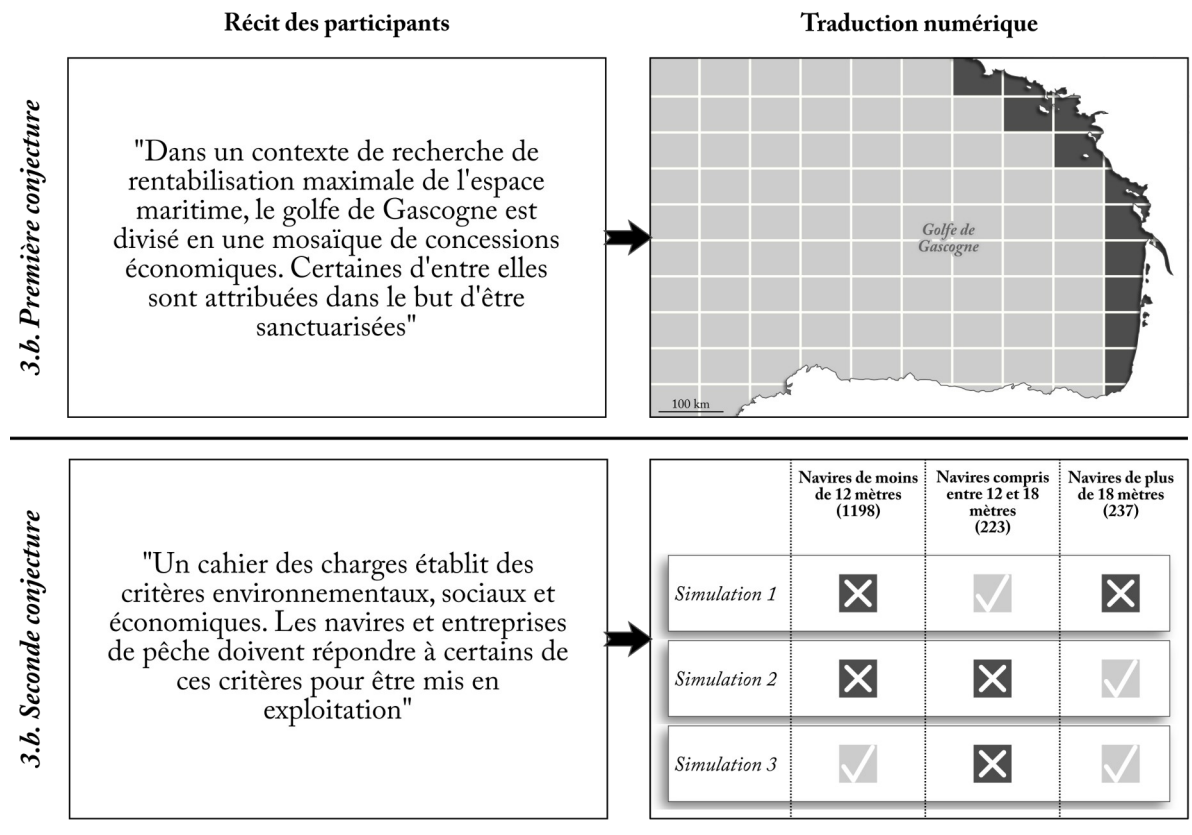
Récit des participants

Traduction numérique

3.b. Première conjecture

"Dans un contexte de recherche de rentabilisation maximale de l'espace maritime, le golfe de Gascogne est divisé en une mosaïque de concessions économiques. Certaines d'entre elles sont attribuées dans le but d'être sanctuarisées"

Golfe de Gascogne

100 km

3.b. Seconde conjecture

"Un cahier des charges établit des critères environnementaux, sociaux et économiques. Les navires et entreprises de pêche doivent répondre à certains de ces critères pour être mis en exploitation"

| | Navires de moins de 12 mètres (1198) | Navires compris entre 12 et 18 mètres (223) | Navires de plus de 18 mètres (237) |
|---|---|---|---|
| Simulation 1 | ✗ | ✓ | ✗ |
| Simulation 2 | ✗ | ✗ | ✓ |
| Simulation 3 | ✓ | ✗ | ✓ |